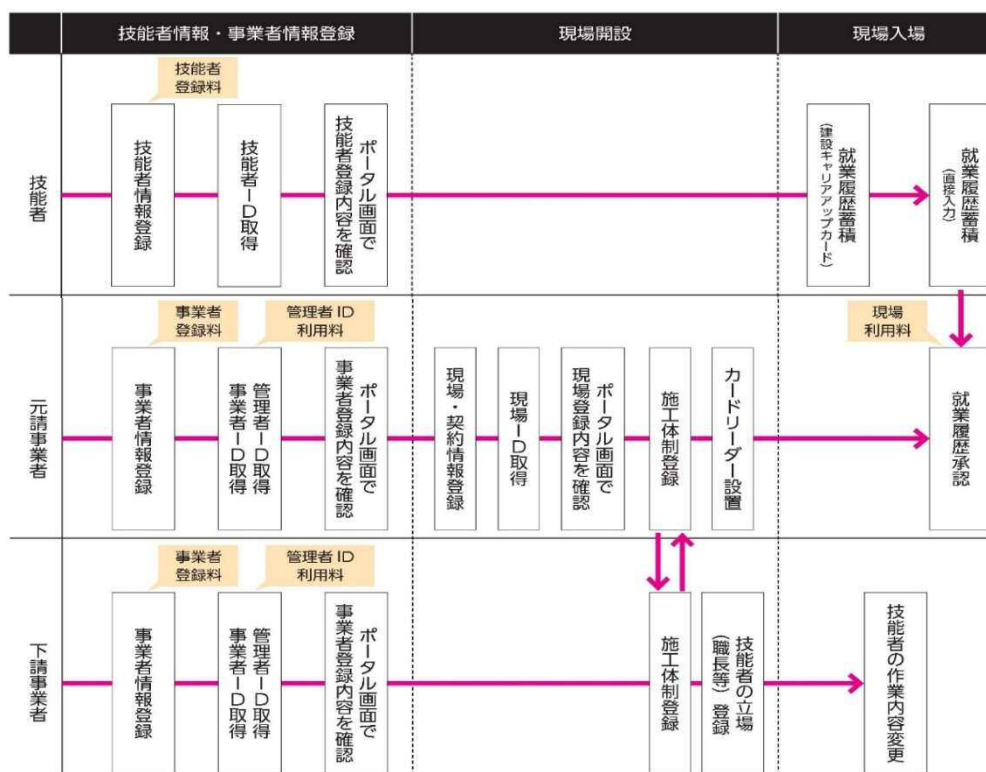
技能者情報・事業者情報登録

現場開設

現場入場

技能者

技能者登録料

技能者情報登録

技能者ID取得

ポータル画面で技能者登録内容を確認

就業履歴蓄積（建設キャリアアップカード）

就業履歴蓄積（直接入力）

元請事業者

事業者登録料

管理者ID利用料

事業者情報登録

管理者ID取得 事業者ID取得

ポータル画面で事業者登録内容を確認

現場・契約情報登録

現場ID取得

ポータル画面で現場登録内容を確認

施工体制登録

カードリーダー設置

現場利用料

就業履歴承認

下請事業者

事業者登録料

管理者ID利用料

事業者情報登録

管理者ID取得 事業者ID取得

ポータル画面で事業者登録内容を確認

施工体制登録

技能者の立場（職長等）登録

技能者の作業内容変更